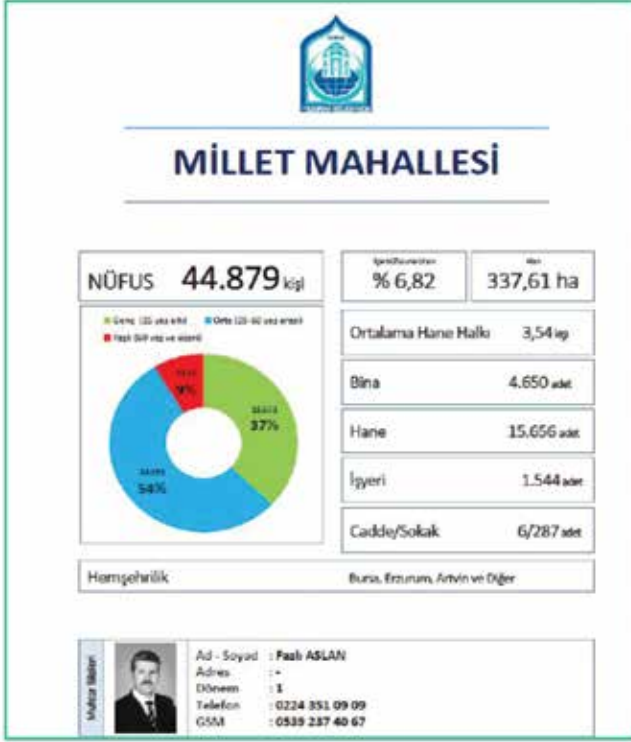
MİLLET MAHALLESİ

NÜFUS 44.879 kişi

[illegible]
% 6,82

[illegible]
337,61 ha

Genç (0-14 yaş arası) Orta (15-64 yaş arası) Yaşlı (65 yaş ve üzeri)

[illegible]
37%

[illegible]
54%

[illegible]
9%

Ortalama Hane Halkı 3,54 kişi

Bina 4.650 adet

Hane 15.656 adet

İşyeri 1.544 adet

Cadde/Sokak 6/287 adet

Hemşehrilik Bursa, Erzurum, Artvin ve Diğer

Muhtar Bilgileri

Ad - Soyad : Fazlı ASLAN
Adres : -
Dönem : 1
Telefon : 0224 351 09 09
GSM : 0539 237 40 67